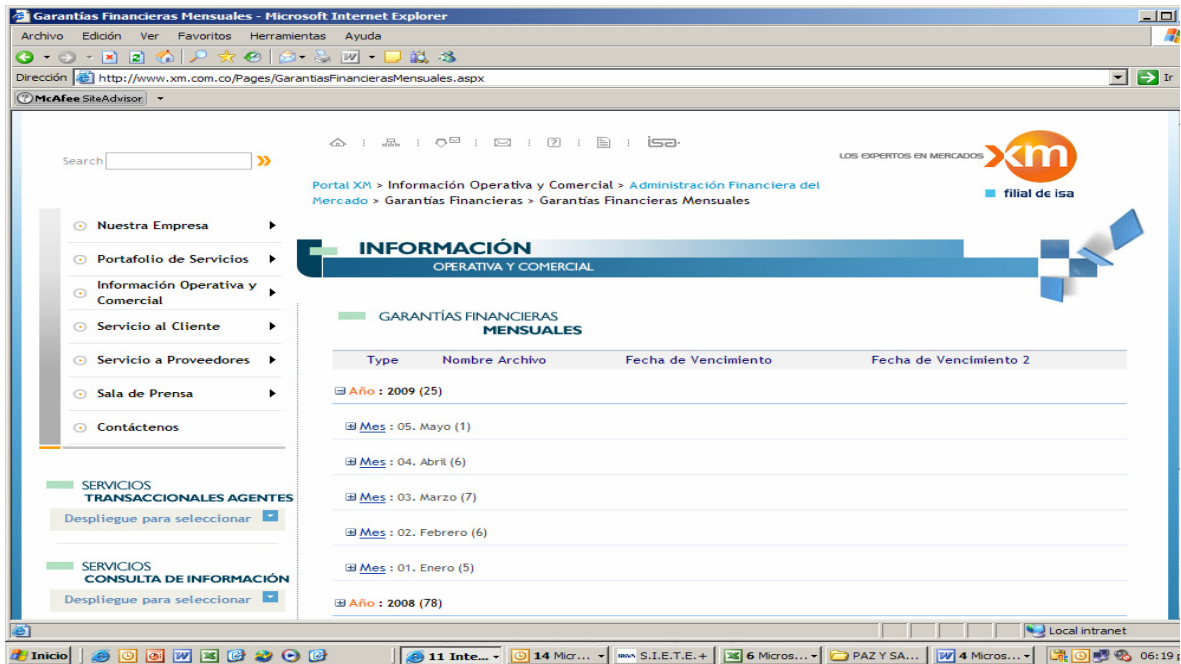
Garantías Financieras Mensuales - Microsoft Internet Explorer

Archivo Edición Ver Favoritos Herramientas Ayuda

Dirección http://www.xm.com.co/Pages/GarantiasFinancierasMensuales.aspx

Ir

McAfee SiteAdvisor

Search

isa

LOS EXPERTOS EN MERCADOS xm

filial de isa

Portal XM > Información Operativa y Comercial > Administración Financiera del Mercado > Garantías Financieras > Garantías Financieras Mensuales

Nuestra Empresa

Portafolio de Servicios

Información Operativa y Comercial

Servicio al Cliente

Servicio a Proveedores

Sala de Prensa

Contáctenos

INFORMACIÓN
OPERATIVA Y COMERCIAL

GARANTÍAS FINANCIERAS
MENSUALES

| Type | Nombre Archivo | Fecha de Vencimiento | Fecha de Vencimiento 2 |
|---|---|---|---|

Año : 2009 (25)

Mes : 05. Mayo (1)

Mes : 04. Abril (6)

Mes : 03. Marzo (7)

Mes : 02. Febrero (6)

Mes : 01. Enero (5)

Año : 2008 (78)

SERVICIOS
TRANSACCIONALES AGENTES

Despliegue para seleccionar

SERVICIOS
CONSULTA DE INFORMACIÓN

Despliegue para seleccionar

Local intranet

Inicio

11 Inte...

14 Micr...

S.I.E.T.E.+

6 Micros...

PAZ Y SA...

4 Micros...

06:19 p